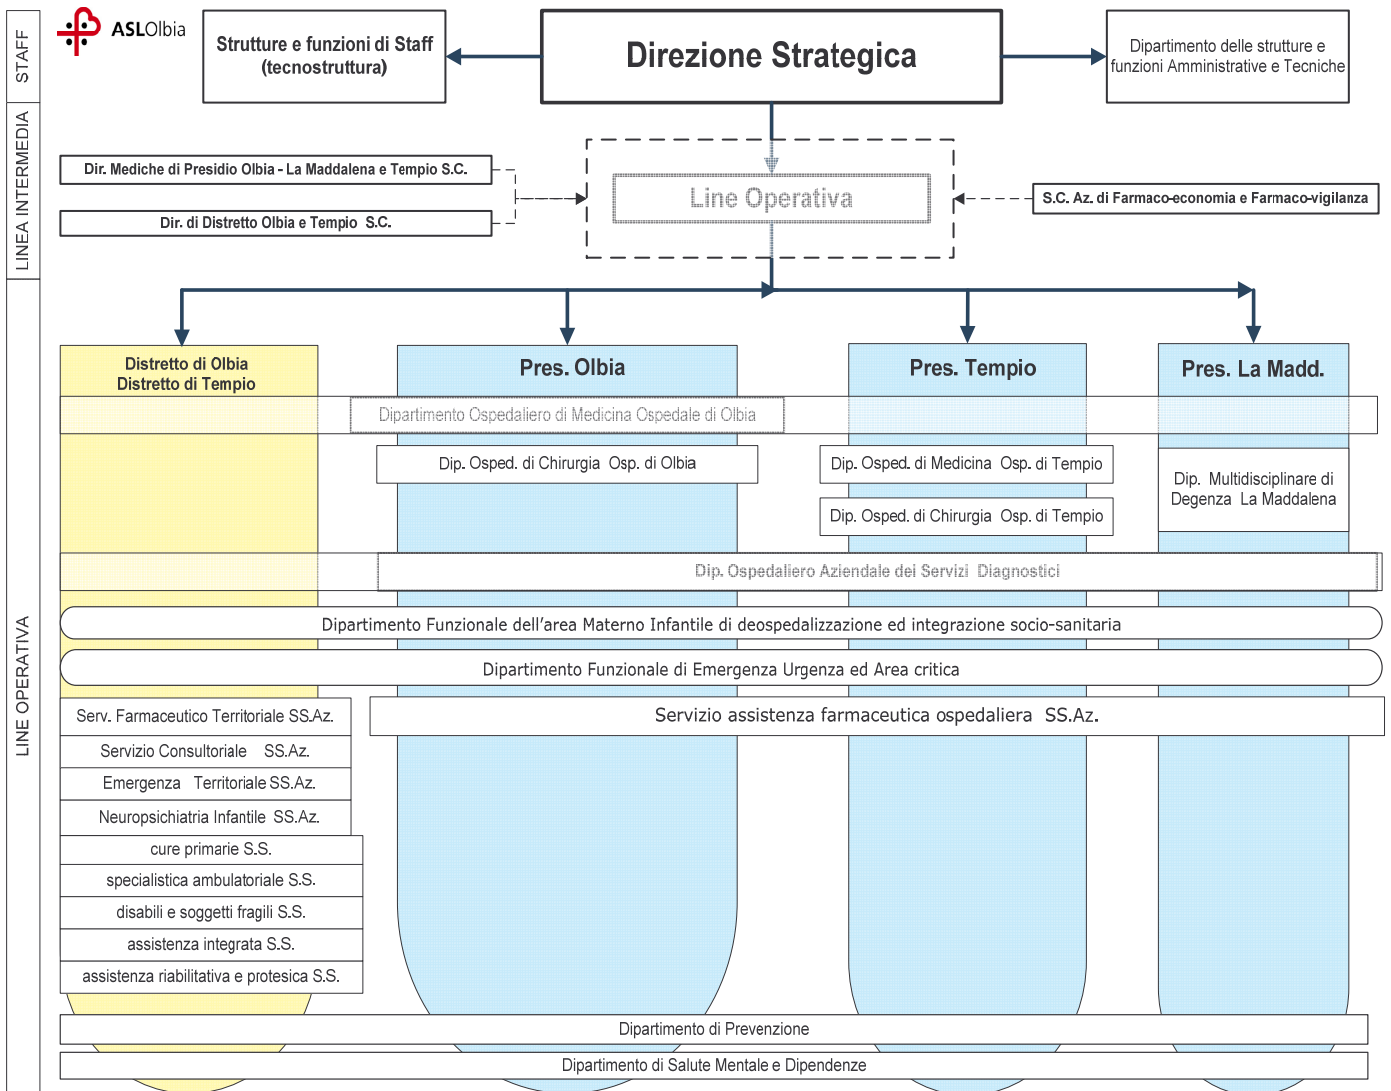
STAFF

LINEA INTERMEDIA

LINE OPERATIVA

ASLOlbia

Strutture e funzioni di Staff (tecnostruttura)

Direzione Strategica

Dipartimento delle strutture e funzioni Amministrative e Tecniche

Dir. Mediche di Presidio Olbia - La Maddalena e Tempio S.C.

Dir. di Distretto Olbia e Tempio S.C.

Line Operativa

S.C. Az. di Farmaco-economia e Farmaco-vigilanza

Distretto di Olbia
Distretto di Tempio

Pres. Olbia

Pres. Tempio

Pres. La Madd.

Dipartimento Ospedaliero di Medicina Ospedale di Olbia

Dip. Osped. di Chirurgia Osp. di Olbia

Dip. Osped. di Medicina Osp. di Tempio

Dip. Osped. di Chirurgia Osp. di Tempio

Dip. Multidisciplinare di Degenza La Maddalena

Dip. Ospedaliero Aziendale dei Servizi Diagnostici

Dipartimento Funzionale dell'area Materno Infantile di deospedalizzazione ed integrazione socio-sanitaria

Dipartimento Funzionale di Emergenza Urgenza ed Area critica

Serv. Farmaceutico Territoriale SS.Az.

Servizio assistenza farmaceutica ospedaliera SS.Az.

Servizio Consultoriale SS.Az.

Emergenza Territoriale SS.Az.

Neuropsichiatria Infantile SS.Az.

cure primarie S.S.

specialistica ambulatoriale S.S.

disabili e soggetti fragili S.S.

assistenza integrata S.S.

assistenza riabilitativa e protesica S.S.

Dipartimento di Prevenzione

Dipartimento di Salute Mentale e Dipendenze